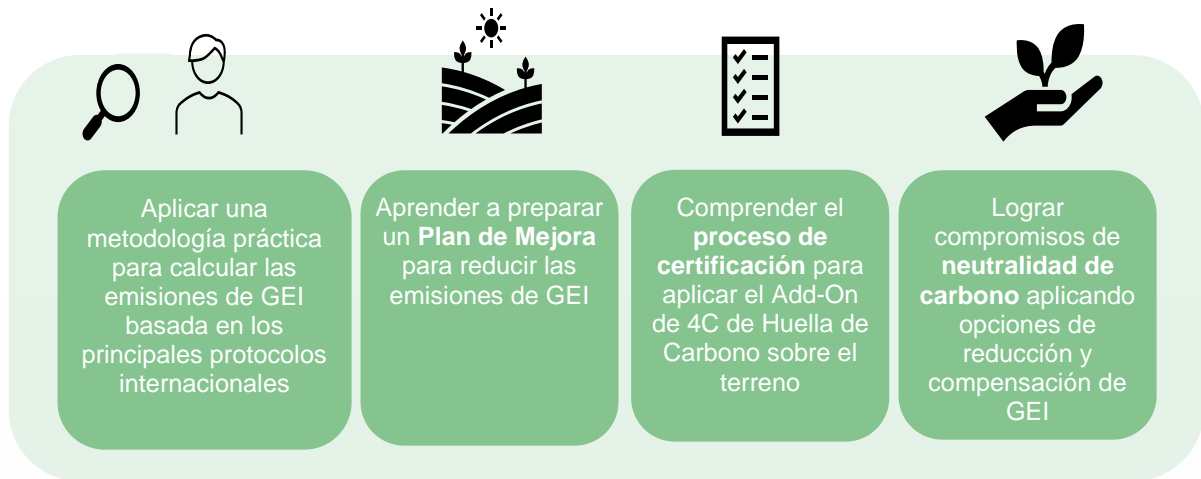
Aplicar una metodología práctica para calcular las emisiones de GEI basada en los principales protocolos internacionales

Aprender a preparar un **Plan de Mejora** para reducir las emisiones de GEI

Comprender el **proceso de certificación** para aplicar el Add-On de 4C de Huella de Carbono sobre el terreno

Lograr compromisos de **neutralidad de carbono** aplicando opciones de reducción y compensación de GEI